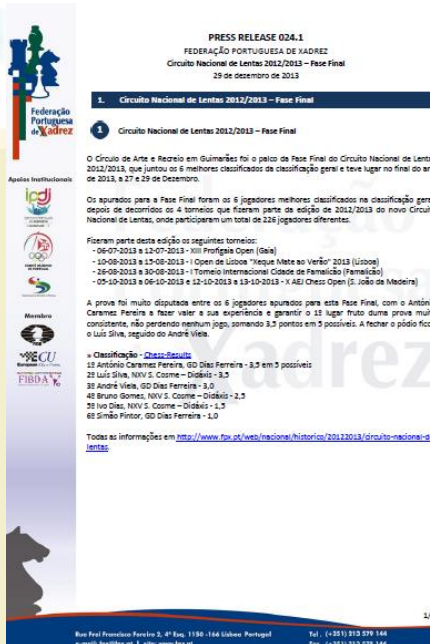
PRESS RELEASE 024.1
FEDERAÇÃO PORTUGUESA DE XADREZ
Circuito Nacional de Lentas 2012/2013 – Fase Final
29 de dezembro de 2013

Federação Portuguesa de Xadrez

Apoios Institucionais

ipdj

Membro

ECU

FIBDA

1. Circuito Nacional de Lentas 2012/2013 – Fase Final

1 Circuito Nacional de Lentas 2012/2013 – Fase Final

O Círculo de Arte e Recreio em Guimarães foi o palco da Fase Final do Circuito Nacional de Lenta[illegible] 2012/2013, que juntou os 6 melhores classificados da classificação geral e teve lugar no final do an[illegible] de 2013, a 27 e 29 de Dezembro.

Os apurados para a Fase Final foram os 6 jogadores melhores classificados na classificação gera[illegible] depois de decorridos os 4 torneios que fizeram parte da edição de 2012/2013 do novo Circuit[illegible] Nacional de Lentas, onde participaram um total de 226 jogadores diferentes.

Fizeram parte desta edição os seguintes torneios:
- 06-07-2013 a 12-07-2013 - XIII Profigaia Open (Gaia)
- 10-08-2013 a 15-08-2013 - I Open de Lisboa "Xeque Mate ao Verão" 2013 (Lisboa)
- 26-08-2013 a 30-08-2013 - I Torneio Internacional Cidade de Famalicão (Famalicão)
- 05-10-2013 a 06-10-2013 e 12-10-2013 a 13-10-2013 - X AEJ Chess Open (S. João da Madeira)

A prova foi muito disputada entre os 6 jogadores apurados para esta Fase Final, com o Antón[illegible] Caramez Pereira a fazer valer a sua experiência e garantir o 1º lugar fruto duma prova mui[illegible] consistente, não perdendo nenhum jogo, somando 3,5 pontos em 5 possíveis. A fechar o pódio fico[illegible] o Luís Silva, seguido do André Viela.

» Classificação - Chess-Results
1º António Caramez Pereira, GD Dias Ferreira - 3,5 em 5 possíveis
2º Luís Silva, NXV S. Cosme – Didáxis - 3,5
3º André Viela, GD Dias Ferreira - 3,0
4º Bruno Gomes, NXV S. Cosme – Didáxis - 2,5
5º Ivo Dias, NXV S. Cosme – Didáxis - 1,5
6º Simão Fintor, GD Dias Ferreira - 1,0

Todas as informações em http://www.fpx.pt/web/nacional/historico/20122013/circuito-nacional-d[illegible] lentas.

1/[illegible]

Rua Frei Francisco Foreiro 2, 4º Esq. 1150-166 Lisboa Portugal
Tel.: (+351) 213 579 144
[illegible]